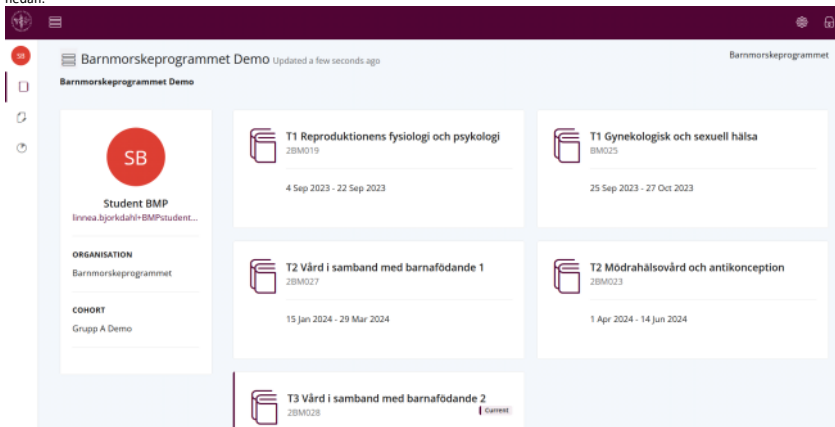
nedan.

SB

Barnmorskeprogrammet Demo Updated a few seconds ago

Barnmorskeprogrammet

Barnmorskeprogrammet Demo

SB

Student BMP
linnea.bjorkdahl+BMPstudent...

ORGANISATION
Barnmorskeprogrammet

COHORT
Grupp A Demo

T1 Reproduktionens fysiologi och psykologi
2BM019
4 Sep 2023 - 22 Sep 2023

T1 Gynekologisk och sexuell hälsa
BM025
25 Sep 2023 - 27 Oct 2023

T2 Vård i samband med barnafödande 1
2BM027
15 Jan 2024 - 29 Mar 2024

T2 Mödrahälsovård och antikonception
2BM023
1 Apr 2024 - 14 Jun 2024

T3 Vård i samband med barnafödande 2
2BM028
Current